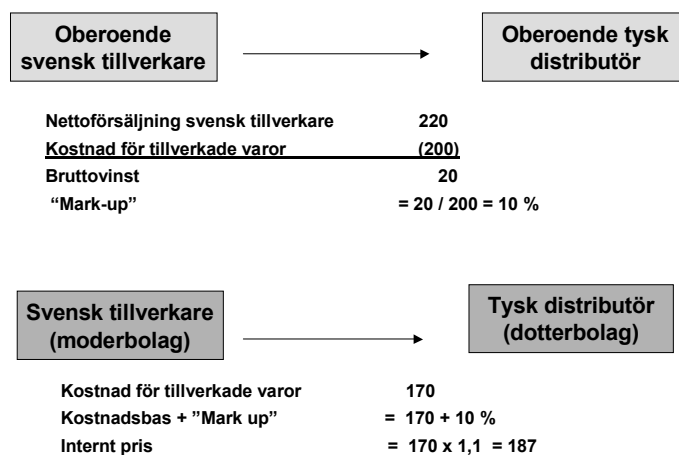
Oberoende svensk tillverkare

Oberoende tysk distributör

Nettoförsäljning svensk tillverkare 220
Kostnad för tillverkade varor (200)
Bruttovinst 20
"Mark-up" = 20 / 200 = 10 %

Svensk tillverkare (moderbolag)

Tysk distributör (dotterbolag)

Kostnad för tillverkade varor 170
Kostnadsbas + "Mark up" = 170 + 10 %
Internt pris = 170 x 1,1 = 187